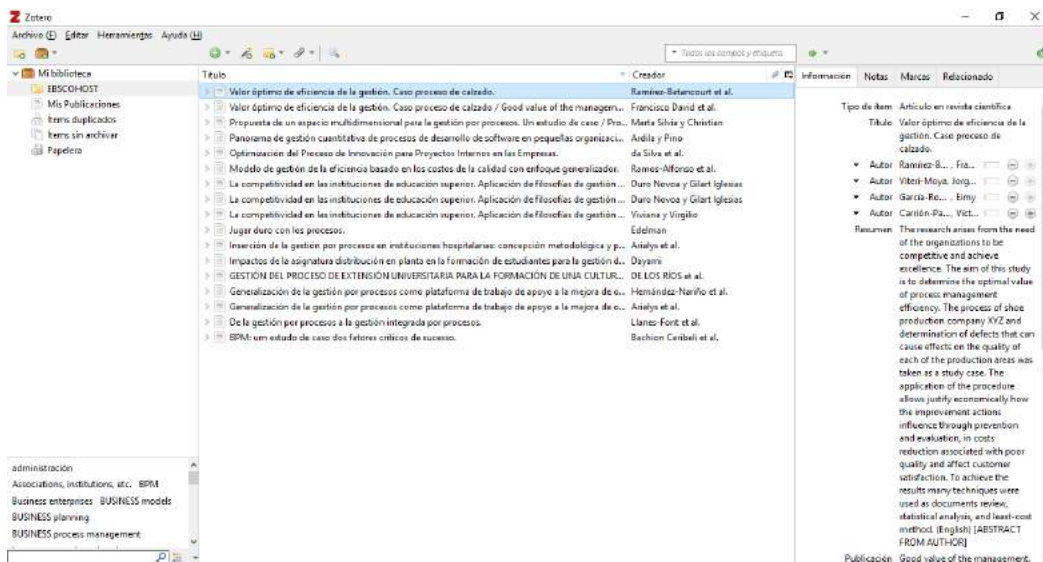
Zotero

Archivo (E) Editar Herramientas Ayuda (H)

Todos los campos y etiqueta

Mi biblioteca
EBSCOHOST
Mis Publicaciones
Ítems duplicados
Ítems sin archivar
Papelera

| Título | Creador |
|---|---|
| Valor óptimo de eficiencia de la gestión. Caso proceso de calzado. | Ramírez-Betancourt et al. |
| Valor óptimo de eficiencia de la gestión. Caso proceso de calzado / Good value of the managem... | Francisco David et al. |
| Propuesta de un espacio multidimensional para la gestión por procesos. Un estudio de caso / Pro... | Marta Silvia y Christian |
| Panorama de gestión cuantitativa de procesos de desarrollo de software en pequeñas organizaci... | Ardila y Pino |
| Optimización del Proceso de Innovación para Proyectos Internos en las Empresas. | da Silva et al. |
| Modelo de gestión de la eficiencia basado en los costos de la calidad con enfoque generalizador. | Ramos-Alfonso et al. |
| La competitividad en las instituciones de educación superior. Aplicación de filosofías de gestión ... | Duro Novoa y Gilart Iglesias |
| La competitividad en las instituciones de educación superior. Aplicación de filosofías de gestión ... | Duro Novoa y Gilart Iglesias |
| La competitividad en las instituciones de educación superior. Aplicación de filosofías de gestión ... | Viviana y Virgilio |
| Jugar duro con los procesos. | Edelman |
| Inserción de la gestión por procesos en instituciones hospitalarias: concepción metodológica y p... | Arialys et al. |
| Impactos de la asignatura distribución en planta en la formación de estudiantes para la gestión d... | Dayami |
| GESTIÓN DEL PROCESO DE EXTENSIÓN UNIVERSITARIA PARA LA FORMACIÓN DE UNA CULTUR... | DE LOS RÍOS et al. |
| Generalización de la gestión por procesos como plataforma de trabajo de apoyo a la mejora de o... | Hernández-Nariño et al. |
| Generalización de la gestión por procesos como plataforma de trabajo de apoyo a la mejora de o... | Arialys et al. |
| De la gestión por procesos a la gestión integrada por procesos. | Llanes-Font et al. |
| BPM: um estudo de caso dos fatores críticos de sucesso. | Bachion Ceribeli et al. |

administración
Associations, institutions, etc. BPM
Business enterprises BUSINESS models
BUSINESS planning
BUSINESS process management

Información Notas Marcas Relacionado

Tipo de ítem Artículo en revista científica
Título Valor óptimo de eficiencia de la gestión. Caso proceso de calzado.
Autor Ramírez-B..., Fra...
Autor Viteri-Moya, Jorg...
Autor García-Ro..., Eimy
Autor Carrión-Pa..., Vict...
Resumen The research arises from the need of the organizations to be competitive and achieve excellence. The aim of this study is to determine the optimal value of process management efficiency. The process of shoe production company XYZ and determination of defects that can cause effects on the quality of each of the production areas was taken as a study case. The application of the procedure allows justify economically how the improvement actions influence through prevention and evaluation, in costs reduction associated with poor quality and affect customer satisfaction. To achieve the results many techniques were used as documents review, statistical analysis, and least-cost method. (English) [ABSTRACT FROM AUTHOR]
Publicación Good value of the management.